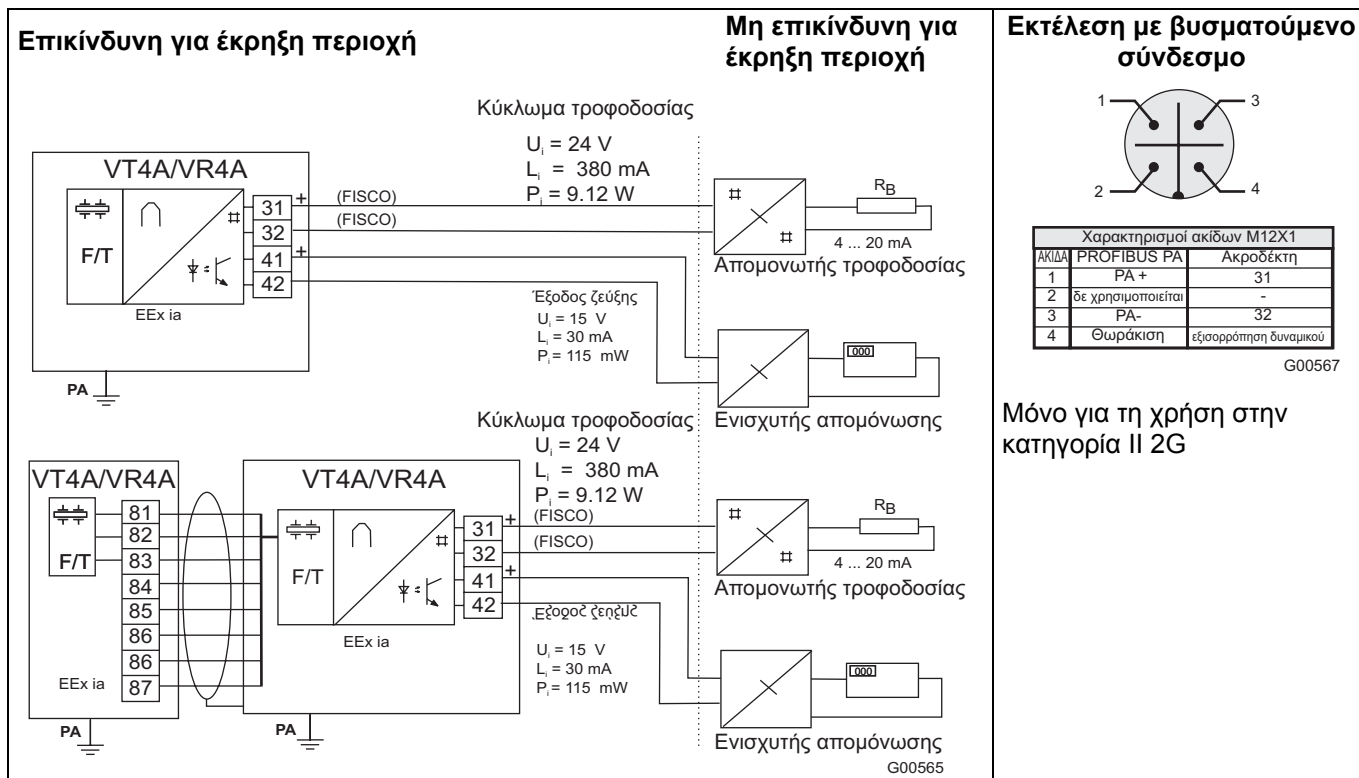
Επικίνδυνη για έκρηξη περιοχή

Μη επικίνδυνη για έκρηξη περιοχή

Εκτέλεση με βυσματούμενο σύνδεσμο

Κύκλωμα τροφοδοσίας
$U_i$ = 24 V
$L_i$ = 380 mA
$P_i$ = 9.12 W

VT4A/VR4A
F/T
EEx ia
31 +
32
41 +
42
(FISCO)
(FISCO)
$R_B$
4 ... 20 mA
Απομονωτής τροφοδοσίας

Έξοδος ζεύξης
$U_i$ = 15 V
$L_i$ = 30 mA
$P_i$ = 115 mW
000
PA

Ενισχυτής απομόνωσης

1
2
3
4

| Χαρακτηρισμοί ακίδων M12X1 | | |
|---|---|---|
| ΑΚΙΔΑ | PROFIBUS PA | Ακροδέκτη |
| 1 | PA + | 31 |
| 2 | δε χρησιμοποιείται | - |
| 3 | PA- | 32 |
| 4 | Θωράκιση | εξισορρόπηση δυναμικού |

G00567

Μόνο για τη χρήση στην κατηγορία II 2G

Κύκλωμα τροφοδοσίας
$U_i$ = 24 V
$L_i$ = 380 mA
$P_i$ = 9.12 W

VT4A/VR4A
F/T
81
82
83
84
85
86
86
87
EEx ia
PA

VT4A/VR4A
F/T
EEx ia
31 +
32
41 +
42
(FISCO)
(FISCO)
$R_B$
4 ... 20 mA
Απομονωτής τροφοδοσίας

Έξοδος ζεύξης
$U_i$ = 15 V
$L_i$ = 30 mA
$P_i$ = 115 mW
000
PA

Ενισχυτής απομόνωσης
G00565